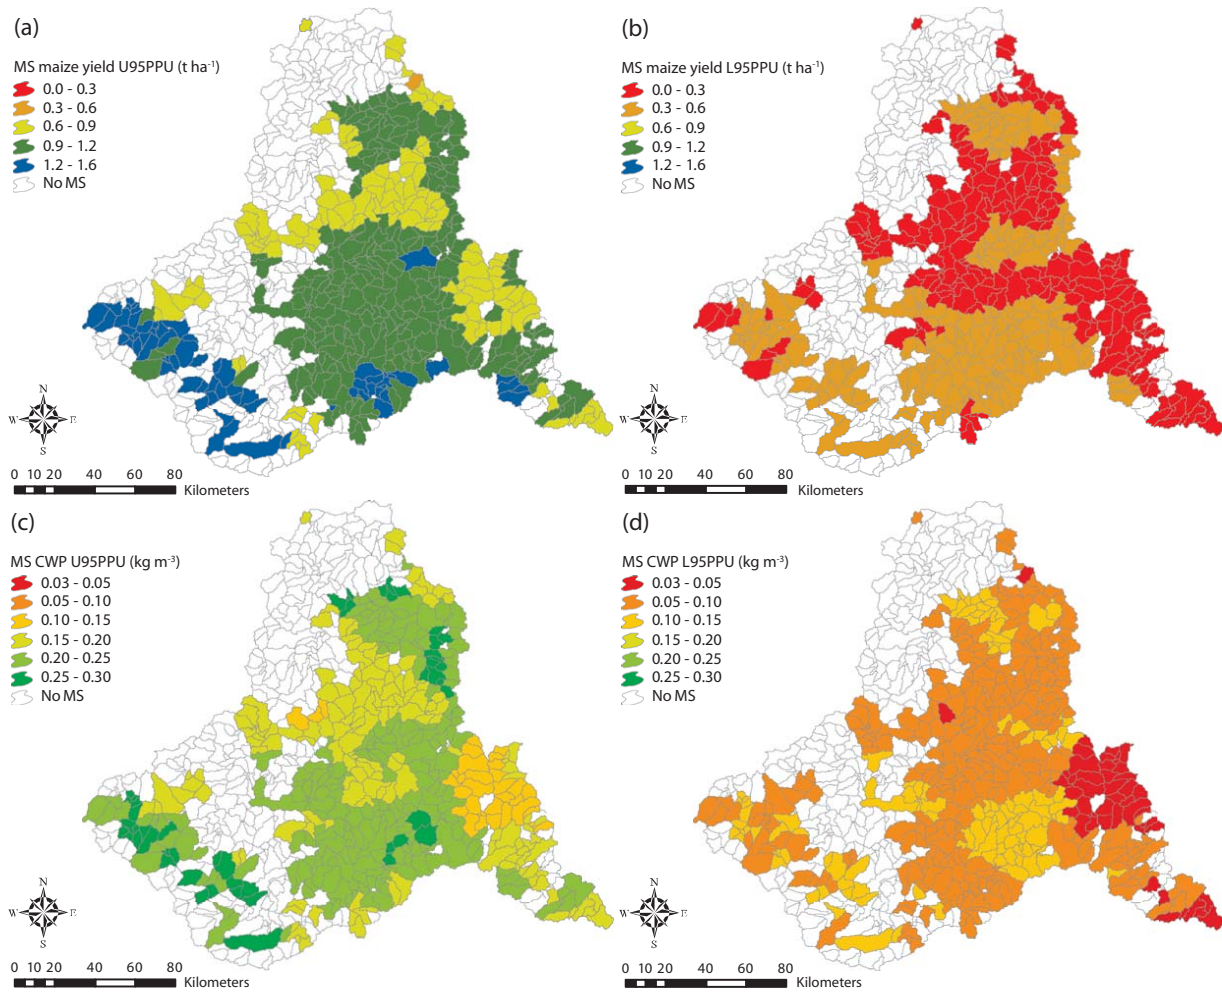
(a)
MS maize yield U95PPU (t ha$^{-1}$)
0.0 - 0.3
0.3 - 0.6
0.6 - 0.9
0.9 - 1.2
1.2 - 1.6
No MS

N
W E
S

0 10 20 40 60 80
Kilometers

(b)
MS maize yield L95PPU (t ha$^{-1}$)
0.0 - 0.3
0.3 - 0.6
0.6 - 0.9
0.9 - 1.2
1.2 - 1.6
No MS

N
W E
S

0 10 20 40 60 80
Kilometers

(c)
MS CWP U95PPU (kg m$^{-3}$)
0.03 - 0.05
0.05 - 0.10
0.10 - 0.15
0.15 - 0.20
0.20 - 0.25
0.25 - 0.30
No MS

N
W E
S

0 10 20 40 60 80
Kilometers

(d)
MS CWP L95PPU (kg m$^{-3}$)
0.03 - 0.05
0.05 - 0.10
0.10 - 0.15
0.15 - 0.20
0.20 - 0.25
0.25 - 0.30
No MS

N
W E
S

0 10 20 40 60 80
Kilometers